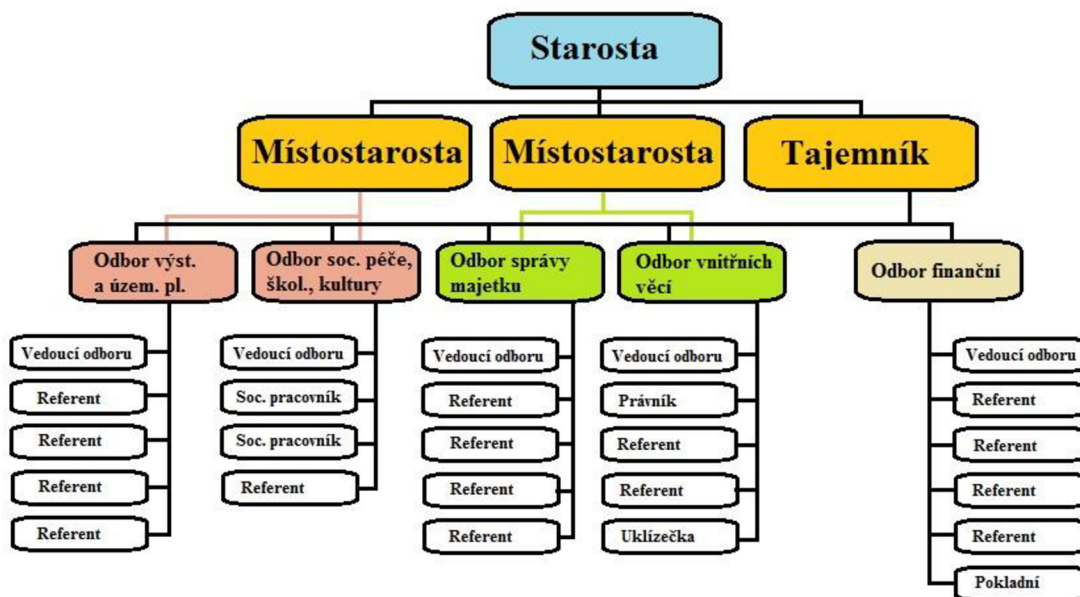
Starosta

Místostarosta

Místostarosta

Tajemník

Odbor výst. a územ. pl.

Vedoucí odboru

Referent

Referent

Referent

Referent

Odbor soc. péče, škol., kultury

Vedoucí odboru

Soc. pracovník

Soc. pracovník

Referent

Odbor správy majetku

Vedoucí odboru

Referent

Referent

Referent

Referent

Odbor vnitřních věcí

Vedoucí odboru

Právník

Referent

Referent

Uklízečka

Odbor finanční

Vedoucí odboru

Referent

Referent

Referent

Referent

Pokladní